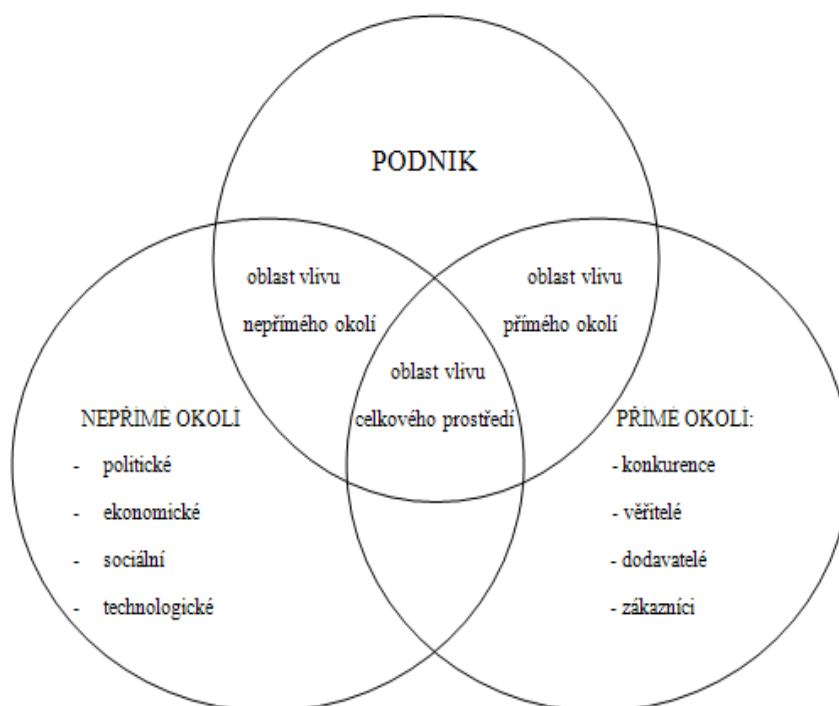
PODNIK

oblast vlivu nepřímého okolí

oblast vlivu přímého okolí

oblast vlivu celkového prostředí

NEPŘÍMÉ OKOLÍ
- politické
- ekonomické
- sociální
- technologické

PŘÍMÉ OKOLÍ:
- konkurence
- věřitelé
- dodavatelé
- zákazníci